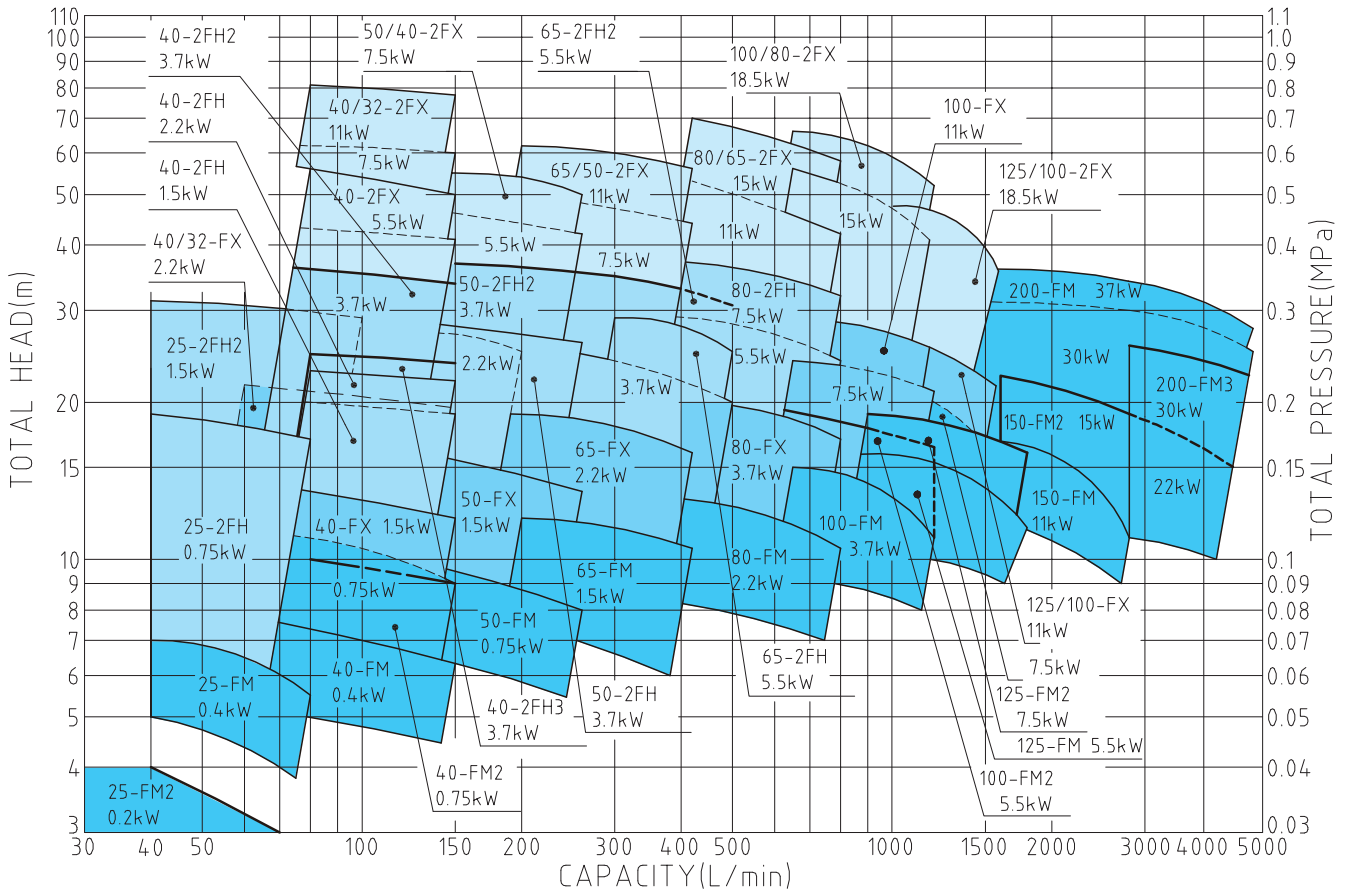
TOTAL HEAD(m)

110
100
90
80
70
60
50
40
30
20
15
10
9
8
7
6
5
4
3

TOTAL PRESSURE(MPa)

1.1
1.0
0.9
0.8
0.7
0.6
0.5
0.4
0.3
0.2
0.15
0.1
0.09
0.08
0.07
0.06
0.05
0.04
0.03

40-2FH2
3.7kW

50/40-2FX
7.5kW

65-2FH2
5.5kW

100/80-2FX
18.5kW

100-FX
11kW

40-2FH
2.2kW

40-2FH
1.5kW

40/32-FX
2.2kW

125/100-2FX
18.5kW

40/32-2FX
11kW
7.5kW
40-2FX
5.5kW
3.7kW

65/50-2FX
11kW
5.5kW
7.5kW

80/65-2FX
15kW
11kW

15kW

50-2FH2
3.7kW

80-2FH
7.5kW
5.5kW

200-FM 37kW
30kW

25-2FH2
1.5kW

2.2kW

3.7kW

7.5kW

200-FM3
30kW

150-FM2 15kW

65-FX
2.2kW

80-FX
3.7kW

22kW

25-2FH
0.75kW

40-FX 1.5kW

50-FX
1.5kW

100-FM
3.7kW

150-FM
11kW

0.75kW

65-FM
1.5kW

80-FM
2.2kW

50-FM
0.75kW

40-FM
0.4kW

25-FM
0.4kW

125/100-FX
11kW

7.5kW

65-2FH
5.5kW

125-FM2
7.5kW

40-2FH3
3.7kW

50-2FH
3.7kW

125-FM 5.5kW

40-FM2
0.75kW

100-FM2
5.5kW

25-FM2
0.2kW

30 40 50 100 150 200 300 400 500 1000 1500 2000 3000 4000 5000
CAPACITY(L/min)